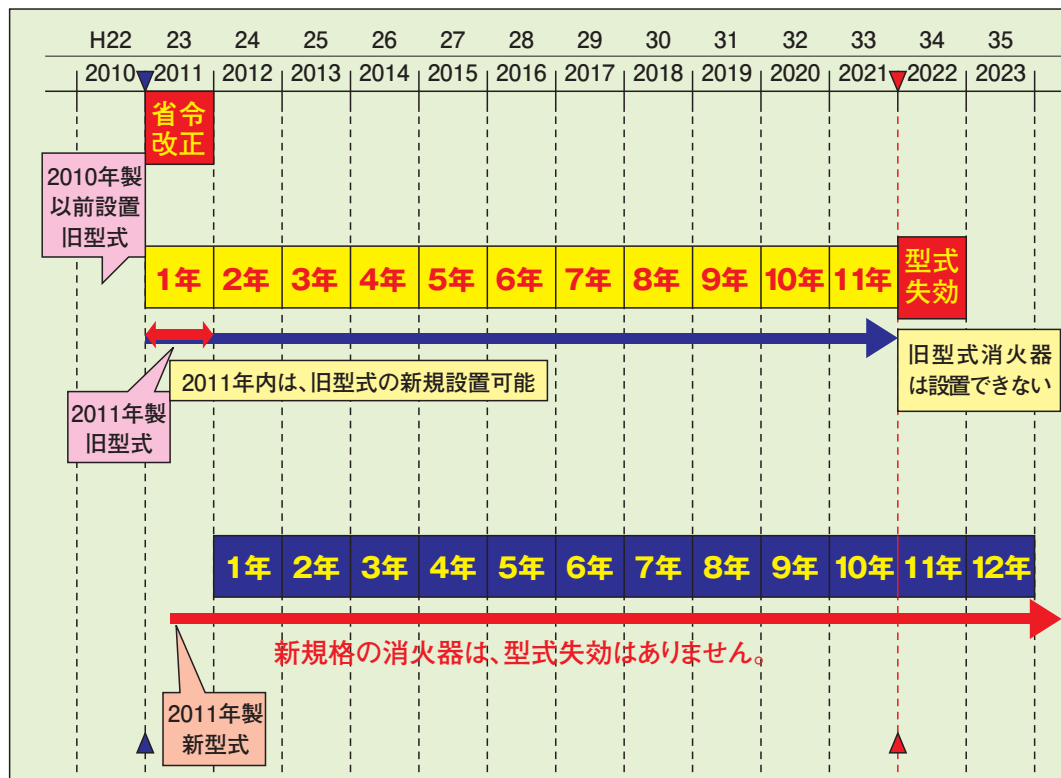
H22 23 24 25 26 27 28 29 30 31 32 33 34 35
2010 2011 2012 2013 2014 2015 2016 2017 2018 2019 2020 2021 2022 2023

省令改正

2010年製以前設置旧型式

1年 2年 3年 4年 5年 6年 7年 8年 9年 10年 11年 型式失効

旧型式消火器は設置できない

2011年内は、旧型式の新規設置可能

2011年製旧型式

1年 2年 3年 4年 5年 6年 7年 8年 9年 10年 11年 12年

新規格の消火器は、型式失効はありません。

2011年製新型式